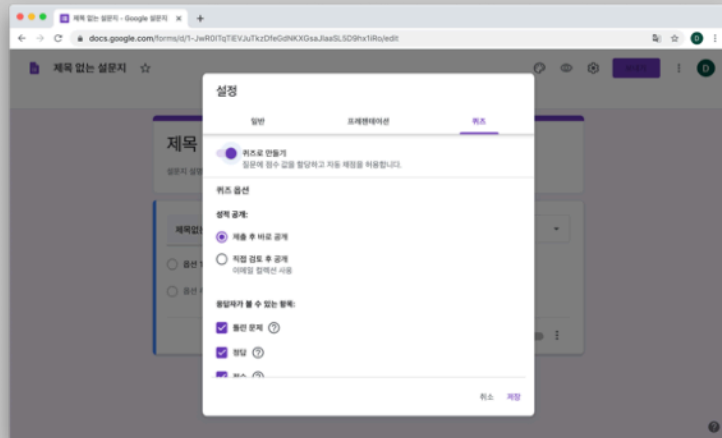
제목 없는 설문지 - Google 설문지
docs.google.com/forms/d/1-JwR0ITqTiEVJuTkzDfeGdNKXGsaJlaaSLSD9hx1lRo/edit
제목 없는 설문지
제목
설문지 설명
제목없는
옵션 1
옵션
설정
일반
프레젠테이션
퀴즈
퀴즈로 만들기
질문에 점수 값을 할당하고 자동 채점을 허용합니다.
퀴즈 옵션
성적 공개:
제출 후 바로 공개
직접 검토 후 공개
이메일 컬렉션 사용
응답자가 볼 수 있는 항목:
틀린 문제
정답
점수
취소
저장